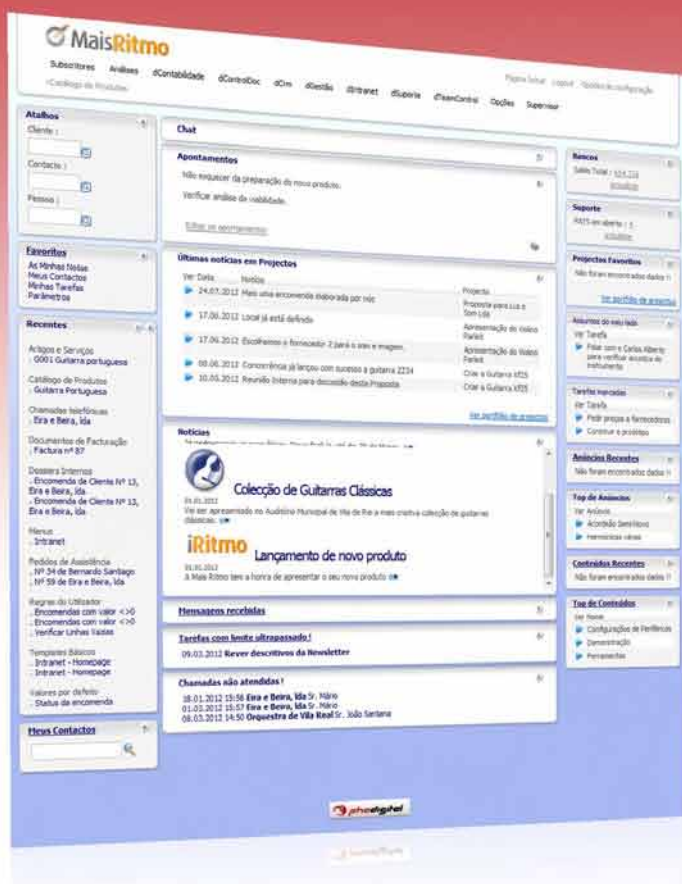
MaisRitmo

Subscritores Análises dContabilidade dControlDoc dCrm dGestão dIntranet dSuporte dTeamControl Opções Supervisor

Página Inicial Logout Opções de configuração

Catálogo de Produtos

Atalhos
Cliente :
Contacto :
Pessoa :

Favoritos
As Minhas Notas
Meus Contactos
Minhas Tarefas
Parâmetros

Recentes
Artigos e Serviços
. 0001 Guitarra portuguesa
Catálogo de Produtos
. Guitarra Portuguesa
Chamadas telefónicas
. Eira e Beira, lda
Documentos de Facturação
. Factura nº 87
Dossiers Internos
. Encomenda de Cliente Nº 13, Eira e Beira, lda
. Encomenda de Cliente Nº 13, Eira e Beira, lda
Menus
. Intranet
Pedidos de Assistência
. Nº 34 de Bernardo Santiago
. Nº 59 de Eira e Beira, lda
Regras do Utilizador
. Encomendas com valor <>0
. Encomendas com valor <>0
. Verificar Linhas Vazias
Templates Básicos
. Intranet - Homepage
. Intranet - Homepage
Valores por defeito
. Status da encomenda

Meus Contactos

Chat

Apontamentos
Não esquecer da preparação do novo produto.
Verificar análise de viabilidade.
Editar os apontamentos

Últimas notícias em Projectos
Ver Data Notícia
24.07.2012 Mais uma encomenda elaborada por nós Projecto
17.06.2012 Local já está definido Proposta para Luz e Som Lda
17.06.2012 Escolhemos o fornecedor 2 para o som e imagem. Apresentação do Vídeo Parfait
08.06.2012 Concorrência já lançou com sucesso a guitarra 2224 Apresentação do Vídeo Parfait
10.05.2012 Reunião interna para discussão desta Proposta Criar a Guitarra XR15
Criar a Guitarra XR15
Ver portfólio de projectos

Notícias
Colecção de Guitarras Clássicas
Vai ser apresentado no Auditório Municipal de Vila de Rei a mais criativa colecção de guitarras clássicas.
iRitmo Lançamento de novo produto
A Mais Ritmo tem a honra de apresentar o seu novo produto

Mensagens recebidas

Tarefas com limite ultrapassado !
09.03.2012 Rever descritivos da Newsletter

Chamadas não atendidas !
18.01.2012 15:56 Eira e Beira, lda Sr. Mário
01.03.2012 15:57 Eira e Beira, lda Sr. Mário
08.03.2012 14:50 Orquestra de Vila Real Sr. João Santana

Bancos
Saldo Total : 924.226
actualizar

Suporte
Pedidos em aberto : 2
actualizar

Projectos Favoritos
Não foram encontrados dados !!
Ver portfólio de projectos

Assuntos do seu lado
Ver Tarefa
Falar com o Carlos Alberto para verificar acústica do instrumento

Tarefas marcadas
Ver Tarefa
Pedir preços a fornecedores
Construir o protótipo

Anúncios Recentes
Não foram encontrados dados !!

Top de Anúncios
Ver Anúncio
Acordião Semi-Novo
Harmónicas várias

Conteúdos Recentes
Não foram encontrados dados !!

Top de Conteúdos
Ver Nome
Configurações de Periféricos
Demonstração
Permanentes

phcdigital